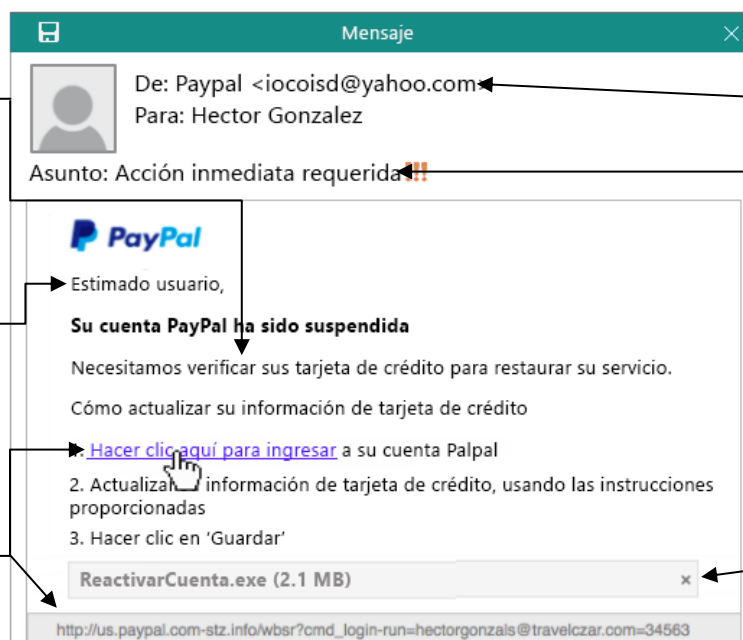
Mensaje

De: Paypal <iocoisd@yahoo.com>
Para: Hector Gonzalez

Asunto: Acción inmediata requerida!!!

PayPal

Estimado usuario,

Su cuenta PayPal ha sido suspendida

Necesitamos verificar sus tarjeta de crédito para restaurar su servicio.

Cómo actualizar su información de tarjeta de crédito

1. Hacer clic aquí para ingresar a su cuenta Palpal

2. Actualizar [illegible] información de tarjeta de crédito, usando las instrucciones proporcionadas

3. Hacer clic en 'Guardar'

ReactivarCuenta.exe (2.1 MB) ×

http://us.paypal.com-stz.info/wbsr?cmd_login-run=hectorgonzals@travelczar.com=34563